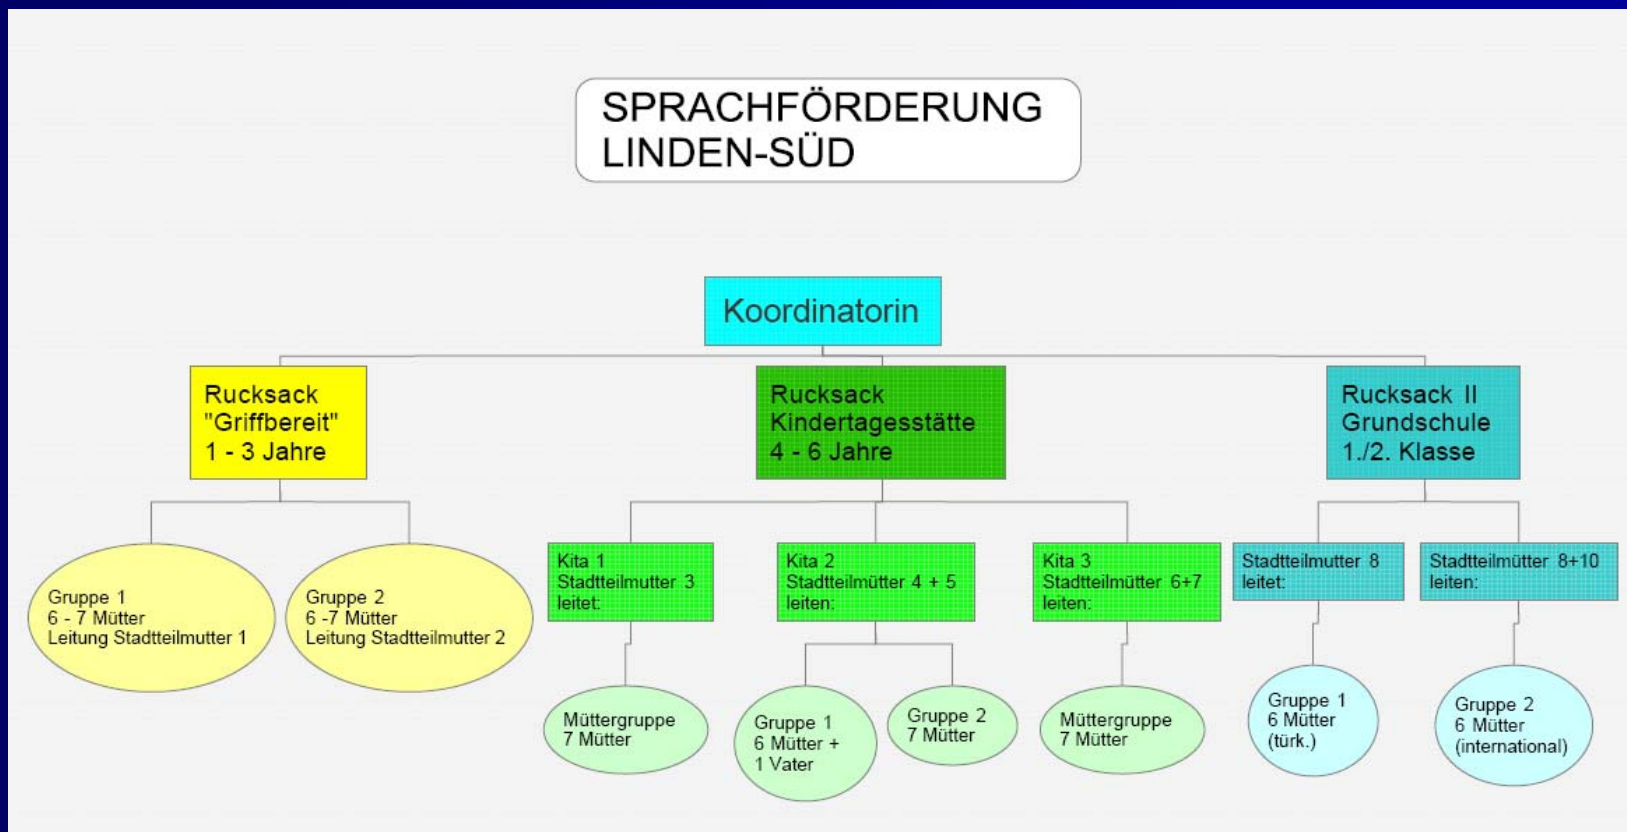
SPRACHFÖRDERUNG
LINDEN-SÜD

Koordinatorin

Rucksack
"Griffbereit"
1 - 3 Jahre

Gruppe 1
6 - 7 Mütter
Leitung Stadtteilmutter 1

Gruppe 2
6 -7 Mütter
Leitung Stadtteilmutter 2

Rucksack
Kindertagesstätte
4 - 6 Jahre

Kita 1
Stadtteilmutter 3
leitet:

Müttergruppe
7 Mütter

Kita 2
Stadtteilmütter 4 + 5
leiten:

Gruppe 1
6 Mütter +
1 Vater

Gruppe 2
7 Mütter

Kita 3
Stadtteilmütter 6+7
leiten:

Müttergruppe
7 Mütter

Rucksack II
Grundschule
1./2. Klasse

Stadtteilmutter 8
leitet:

Gruppe 1
6 Mütter
(türk.)

Stadtteilmütter 8+10
leiten:

Gruppe 2
6 Mütter
(international)